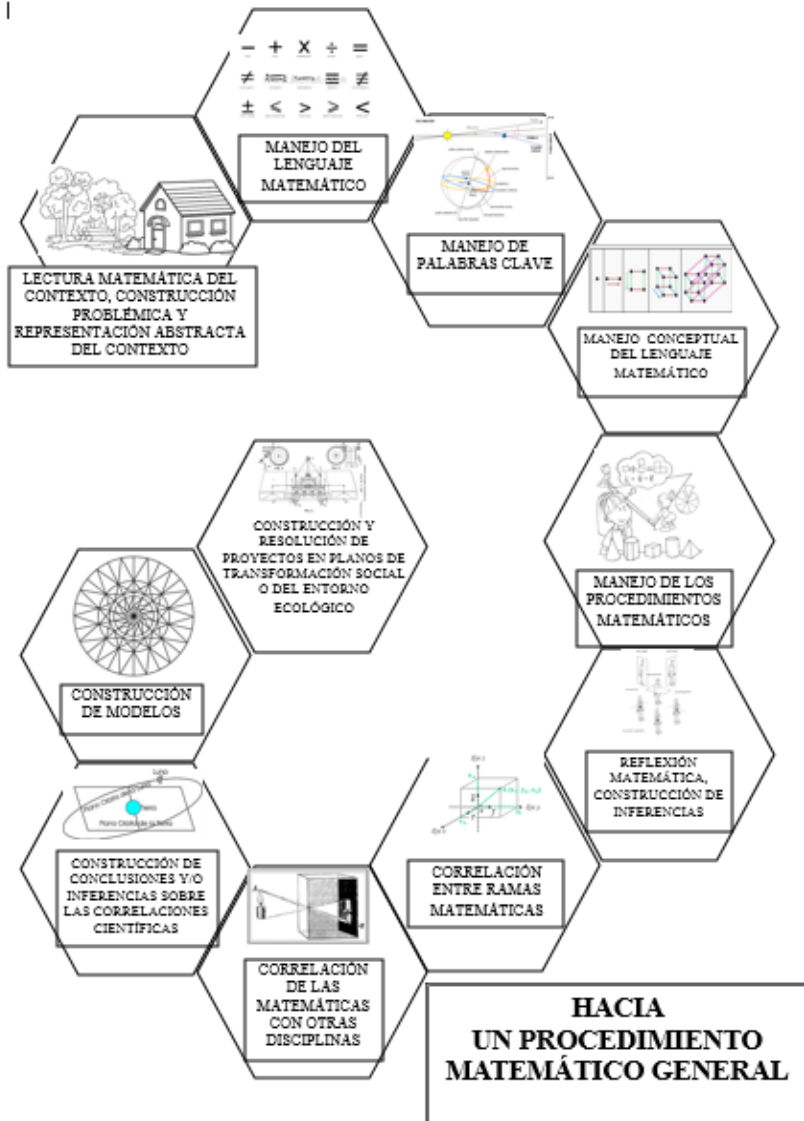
$-$ $+$ $\times$ $\div$ $=$
$\neq$ $\equiv$ $\not\equiv$
$\pm$ $<$ $>$ $\geq$ $<$

MANEJO DEL LENGUAJE MATEMÁTICO

MANEJO DE PALABRAS CLAVE

LECTURA MATEMÁTICA DEL CONTEXTO, CONSTRUCCIÓN PROBLÉMICA Y REPRESENTACIÓN ABSTRACTA DEL CONTEXTO

MANEJO CONCEPTUAL DEL LENGUAJE MATEMÁTICO

CONSTRUCCIÓN Y RESOLUCIÓN DE PROYECTOS EN PLANOS DE TRANSFORMACIÓN SOCIAL O DEL ENTORNO ECOLÓGICO

MANEJO DE LOS PROCEDIMIENTOS MATEMÁTICOS

CONSTRUCCIÓN DE MODELOS

REFLEXIÓN MATEMÁTICA, CONSTRUCCIÓN DE INFERENCIAS

Luna
Tierra

CONSTRUCCIÓN DE CONCLUSIONES Y/O INFERENCIAS SOBRE LAS CORRELACIONES CIENTÍFICAS

CORRELACIÓN ENTRE RAMAS MATEMÁTICAS

CORRELACIÓN DE LAS MATEMÁTICAS CON OTRAS DISCIPLINAS

HACIA UN PROCEDIMIENTO MATEMÁTICO GENERAL